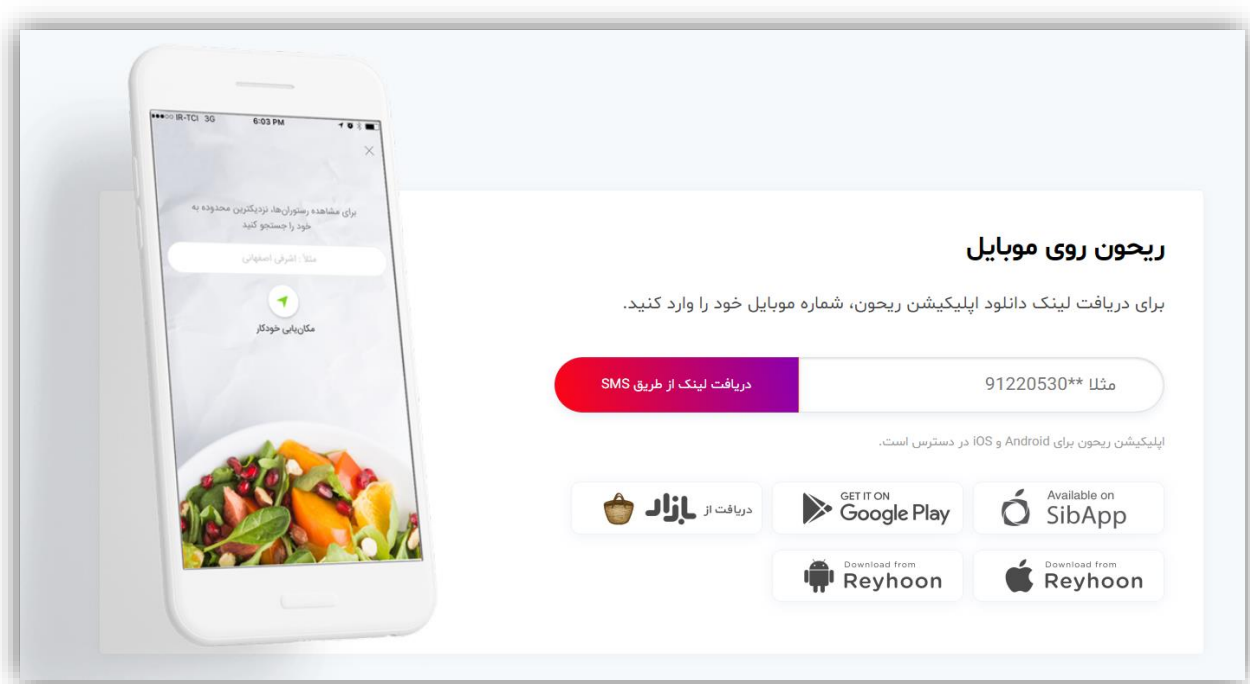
ریحون روی موبایل

برای دریافت لینک دانلود اپلیکیشن ریحون، شماره موبایل خود را وارد کنید.

مثلا **91220530

دریافت لینک از طریق SMS

اپلیکیشن ریحون برای Android و iOS در دسترس است.

Available on SibApp

GET IT ON Google Play

دریافت از بازار

Download from Reyhoon

Download from Reyhoon

IR-TCI 3G 6:03 PM

برای مشاهده رستوران‌ها، نزدیکترین محدوده به خود را جستجو کنید

مثلا : اشرفی اصفهانی

مکان‌یابی خودکار